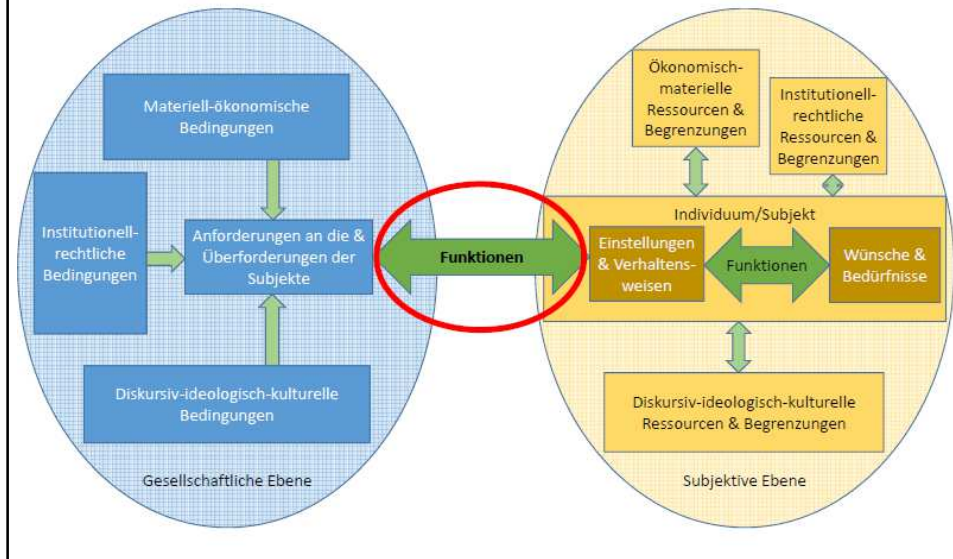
Materiell-ökonomische Bedingungen

Institutionell-rechtliche Bedingungen

Anforderungen an die & Überforderungen der Subjekte

Diskursiv-ideologisch-kulturelle Bedingungen

Gesellschaftliche Ebene

Funktionen

Ökonomisch-materielle Ressourcen & Begrenzungen

Institutionell-rechtliche Ressourcen & Begrenzungen

Individuum/Subjekt

Einstellungen & Verhaltensweisen

Funktionen

Wünsche & Bedürfnisse

Diskursiv-ideologisch-kulturelle Ressourcen & Begrenzungen

Subjektive Ebene